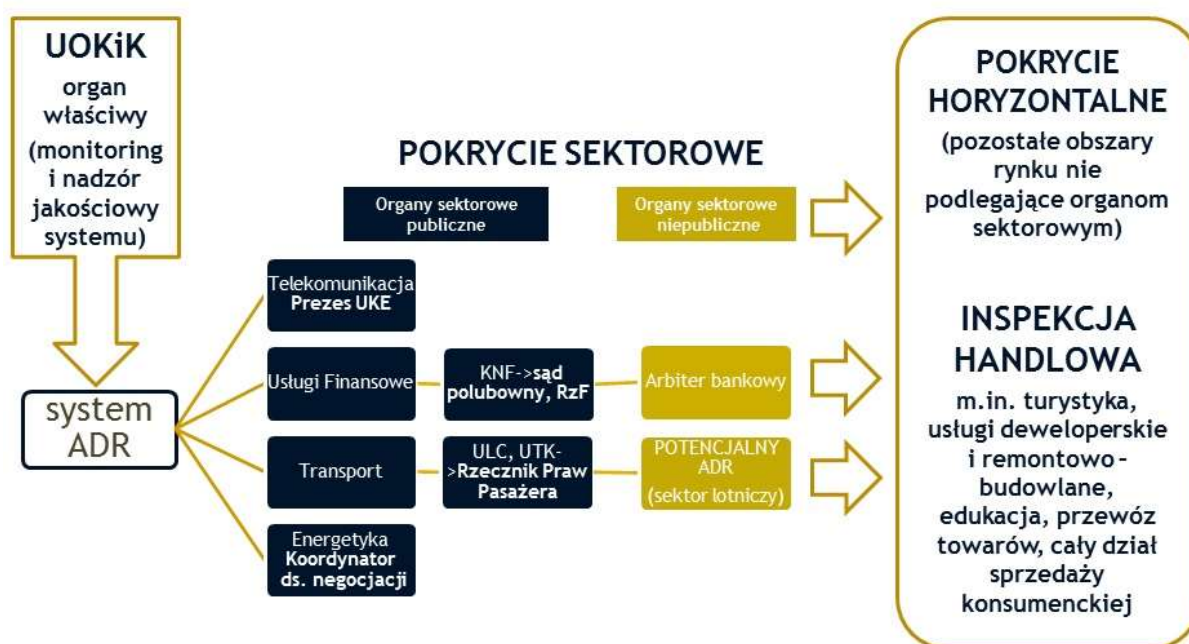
UOKiK
organ właściwy
(monitoring i nadzór jakościowy systemu)

POKRYCIE SEKTOROWE

Organy sektorowe publiczne

Organy sektorowe niepubliczne

system ADR

Telekomunikacja
Prezes UKE

Usługi Finansowe

KNF->sąd polubowny, RzF

Arbiter bankowy

Transport

ULC, UTK->Rzecznik Praw Pasażera

POTENCJALNY ADR
(sektor lotniczy)

Energetyka
Koordynator ds. negocjacji

POKRYCIE HORYZONTALNE
(pozostałe obszary rynku nie podlegające organom sektorowym)

INSPEKCJA HANDLOWA
m.in. turystyka, usługi deweloperskie i remontowo - budowlane, edukacja, przewóz towarów, cały dział sprzedaży konsumenckiej